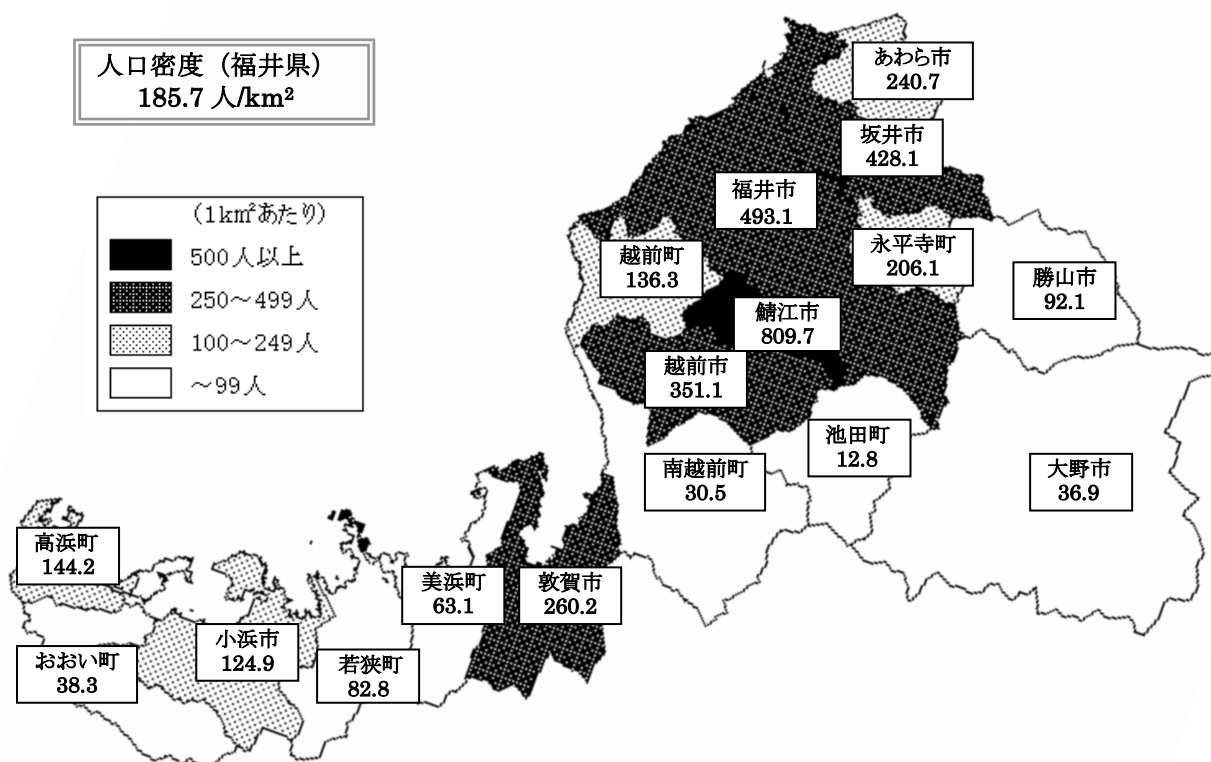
人口密度（福井県）
185.7 人/km²

（1km²あたり）
500人以上
250～499人
100～249人
～99人

あわら市
240.7

坂井市
428.1

福井市
493.1

永平寺町
206.1

勝山市
92.1

越前町
136.3

鯖江市
809.7

越前市
351.1

池田町
12.8

南越前町
30.5

大野市
36.9

高浜町
144.2

美浜町
63.1

敦賀市
260.2

小浜市
124.9

おおい町
38.3

若狭町
82.8